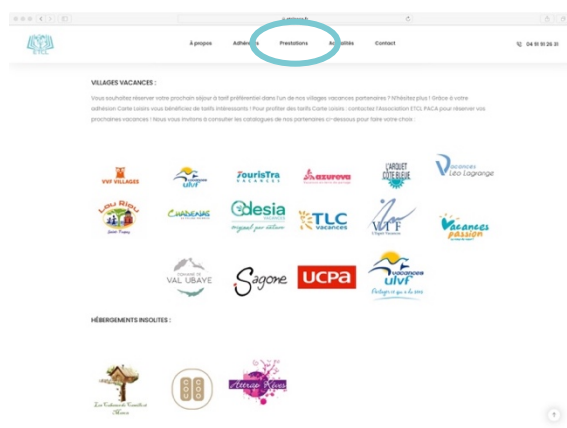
À propos Adhérents Prestations Actualités Contact

04 91 91 26 31

VILLAGES VACANCES :

Vous souhaitez réserver votre prochain séjour à tarif préférentiel dans l'un de nos villages vacances partenaires ? N'hésitez plus ! Grâce à votre adhésion Carte Loisirs vous bénéficiez de tarifs intéressants ! Pour profiter des tarifs Carte Loisirs : contactez l'association ETCL PACA pour réserver vos prochaines vacances ! Nous vous invitons à consulter les catalogues de nos partenaires ci-dessous pour faire votre choix :

VVF VILLAGES

ulvf

TourisTra VACANCES

azureva

L'ARQUET CÔTE BLEUE

Vacances Léo Lagrange

Lou Riou

CHADENAS

Odesia VACANCES

TLC vacances

VTF

Vacances passion

VAL D'UBAYE

Sagone

UCPA

vacances ulvf

HÉBERGEMENTS INSOLITES :

Les Cabanes de Chanteclerc

Attrap' Rêves